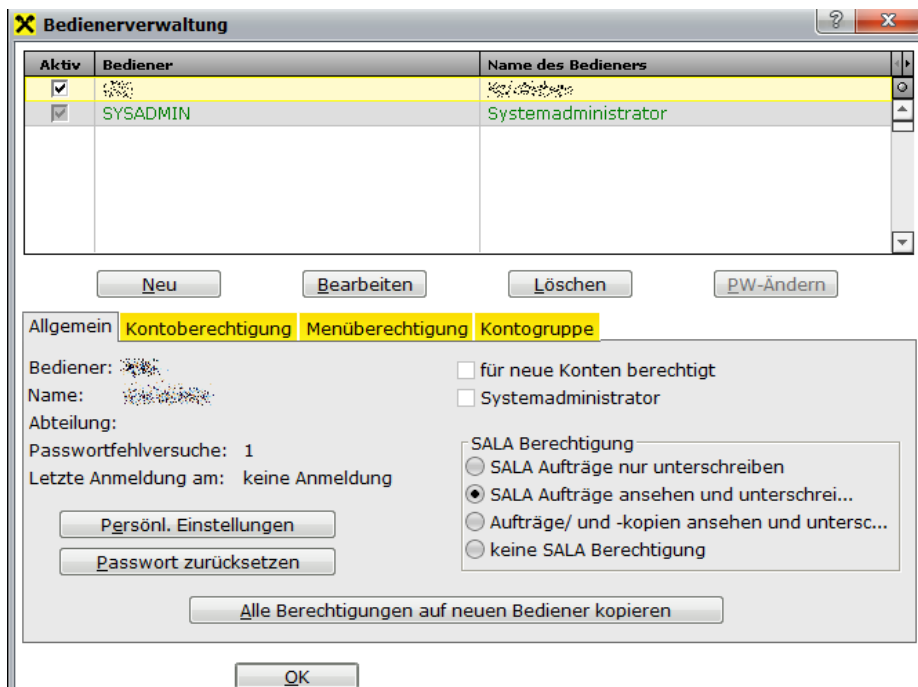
Bedienerverwaltung

| Aktiv | Bediener | Name des Bedieners |
|---|---|---|
| ☑ | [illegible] | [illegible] |
| ☑ | SYSADMIN | Systemadministrator |

Neu Bearbeiten Löschen PW-Ändern

Allgemein Kontoberechtigung Menüberechtigung Kontogruppe

Bediener: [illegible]
Name: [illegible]
Abteilung:
Passwortfehlversuche: 1
Letzte Anmeldung am: keine Anmeldung

für neue Konten berechtigt
Systemadministrator

SALA Berechtigung
SALA Aufträge nur unterschreiben
SALA Aufträge ansehen und unterschrei...
Aufträge/ und -kopien ansehen und untersc...
keine SALA Berechtigung

Persönl. Einstellungen
Passwort zurücksetzen

Alle Berechtigungen auf neuen Bediener kopieren

OK